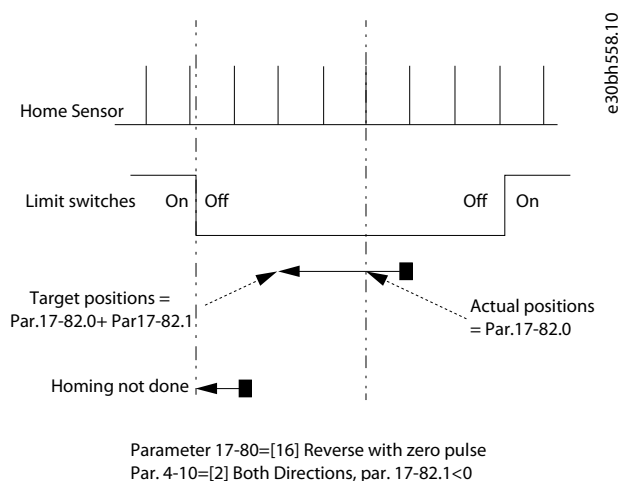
e30bh558.10

Home Sensor

Limit switches On Off Off On

Target positions = Par.17-82.0+ Par17-82.1

Actual positions = Par.17-82.0

Homing not done

Parameter 17-80=[16] Reverse with zero pulse
Par. 4-10=[2] Both Directions, par. 17-82.1<0